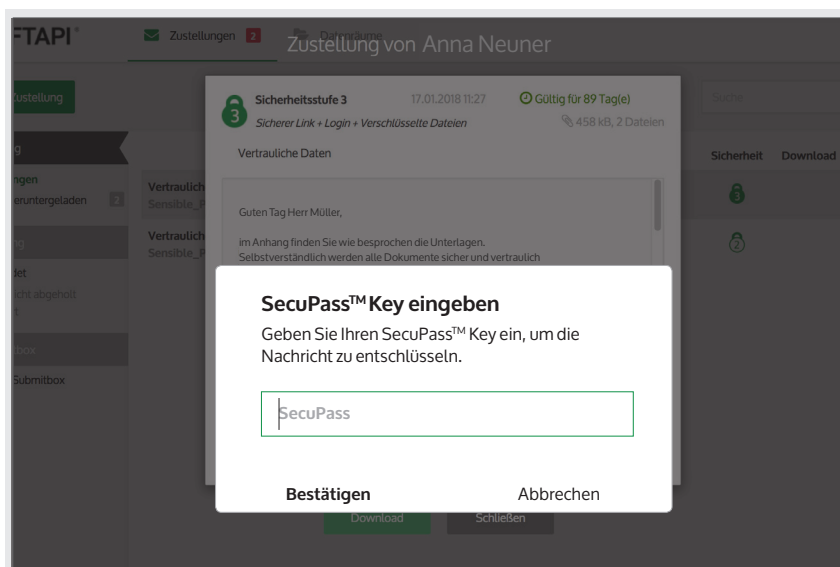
FTAPI®

Zustellungen 2

Datenräume

Zustellung von Anna Neuner

Zustellung

g

ngen

eruntergeladen 2

ng

det

icht abgeholt

t

tbox

Submitbox

Vertraulich

Sensible_P

Vertraulich

Sensible_P

Suche

Sicherheit Download

Sicherheitsstufe 3

17.01.2018 11:27

Gültig für 89 Tag(e)

Sicherer Link + Login + Verschlüsselte Dateien

458 kB, 2 Dateien

Vertrauliche Daten

Guten Tag Herr Müller,

im Anhang finden Sie wie besprochen die Unterlagen. Selbstverständlich werden alle Dokumente sicher und vertraulich

SecuPass™ Key eingeben

Geben Sie Ihren SecuPass™ Key ein, um die Nachricht zu entschlüsseln.

SecuPass

Bestätigen

Abbrechen

Download

Schließen